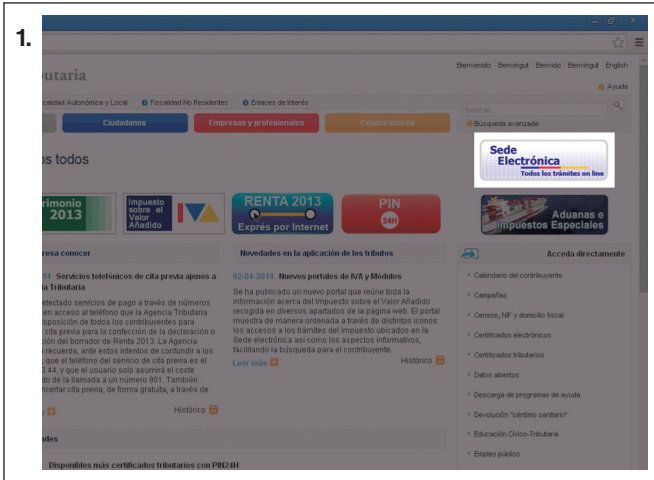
1.

ibutaria

Bienvenido Benvingut Benvido Benvingut English

Ayuda

calidad Autonómica y Local Fiscalidad No Residentes Enlaces de Interés

buscar

Búsqueda avanzada

Ciudadanos Empresas y profesionales Colaboradores

os todos

Sede Electrónica Todos los trámites on line

rimonio 2013

Impuesto sobre el Valor Añadido IVA

RENTA 2013 Exprés por Internet

PIN 24H

Aduanas e Impuestos Especiales

resa conocer

14 Servicios telefónicos de cita previa ajenos a ia Tributaria

etectado servicios de pago a través de números acceso al teléfono que la Agencia Tributaria disposición de todos los contribuyentes para cita previa para la confección de la declaración o ción del borrador de Renta 2013. La Agencia recuerda, ante estos intentos de confundir a los , que el teléfono del servicio de cita previa es el 44, y que el usuario solo asumirá el coste de la llamada a un número 901. También ncertar cita previa, de forma gratuita, a través de

Histórico

Novedades en la aplicación de los tributos

02-04-2014 Nuevos portales de IVA y Módulos

Se ha publicado un nuevo portal que reúne toda la información acerca del Impuesto sobre el Valor Añadido recogida en diversos apartados de la página web. El portal muestra de manera ordenada a través de distintos iconos los accesos a los trámites del impuesto ubicados en la Sede electrónica así como los aspectos informativos, facilitando la búsqueda para el contribuyente.

Leer más

Histórico

Acceda directamente

Calendario del contribuyente
Campañas
Censos, NIF y domicilio fiscal
Certificados electrónicos
Certificados tributarios
Datos abiertos
Descarga de programas de ayuda
Devolución "céntimo sanitario"
Educación Cívico-Tributaria
Empleo público

dades

Disponibles más certificados tributarios con PIN24H